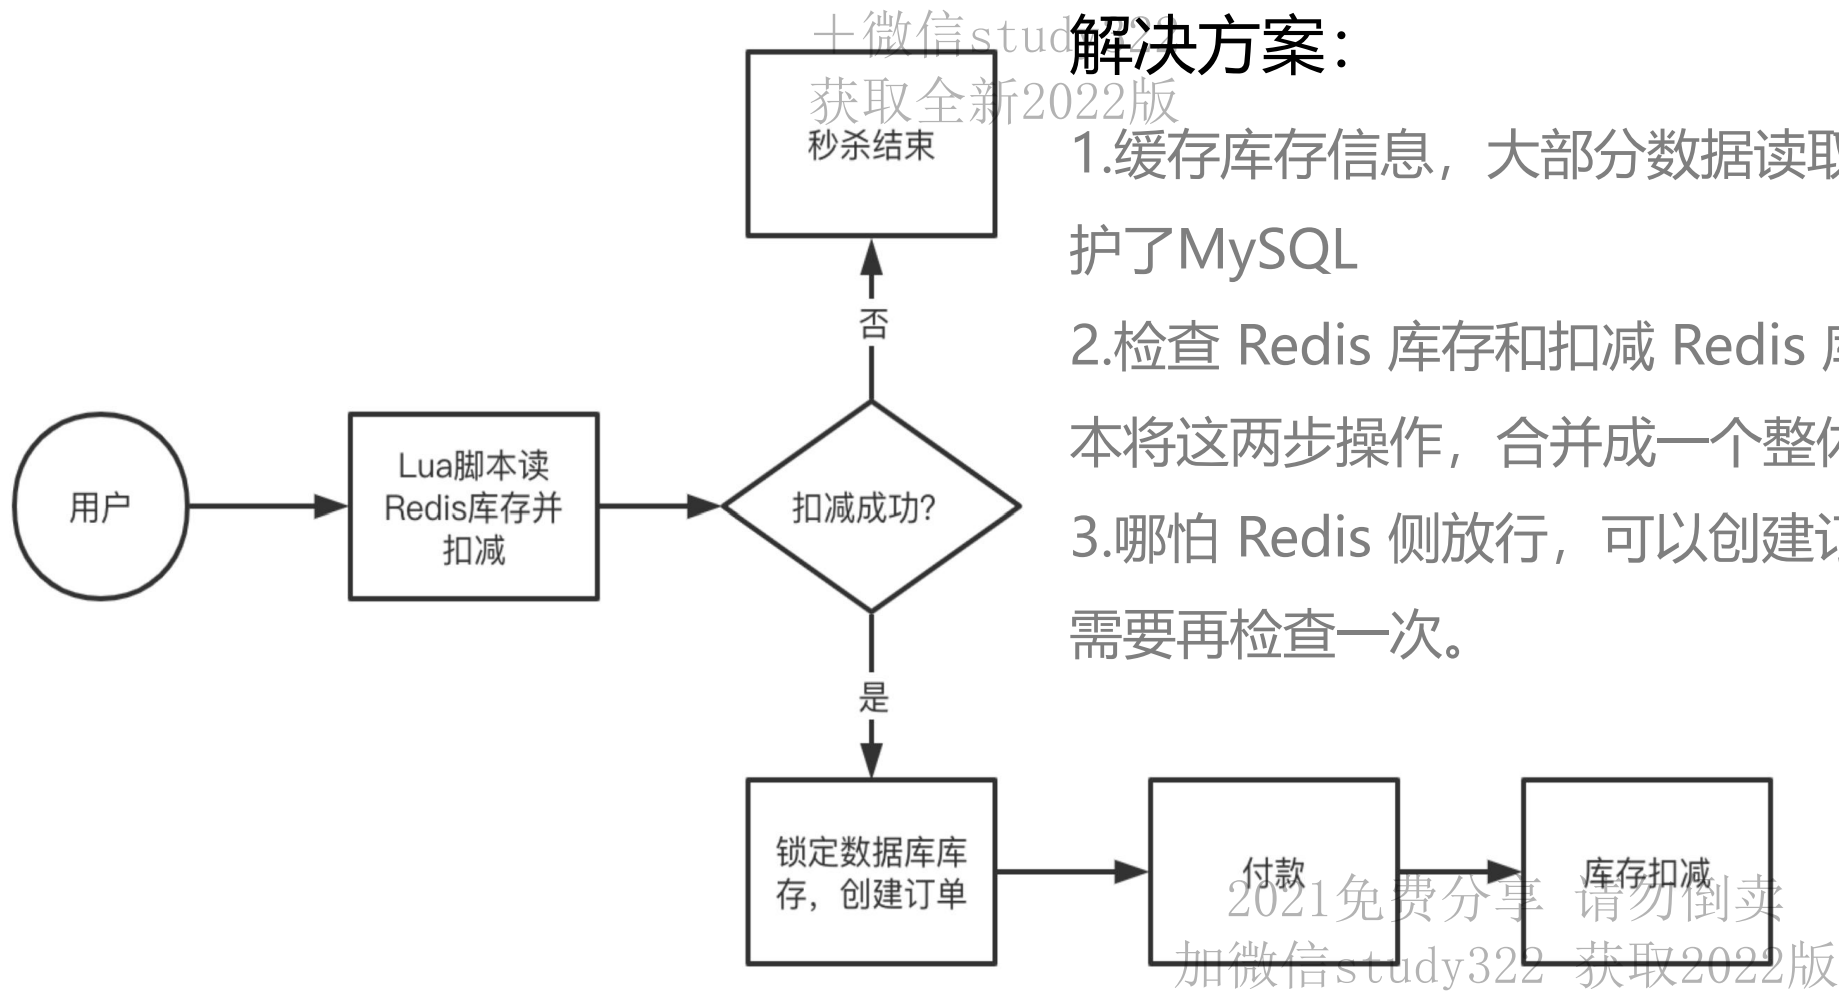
十微信stud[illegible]
获取全新2022版

解决方案：

1.缓存库存信息，大部分数据读取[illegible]

护了MySQL

2.检查 Redis 库存和扣减 Redis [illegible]

本将这两步操作，合并成一个整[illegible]

3.哪怕 Redis 侧放行，可以创建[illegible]

需要再检查一次。

秒杀结束

否

用户

Lua脚本读Redis库存并扣减

扣减成功?

是

锁定数据库库存，创建订单

付款

库存扣减

2021免费分享 请勿倒卖
加微信study322 获取2022版